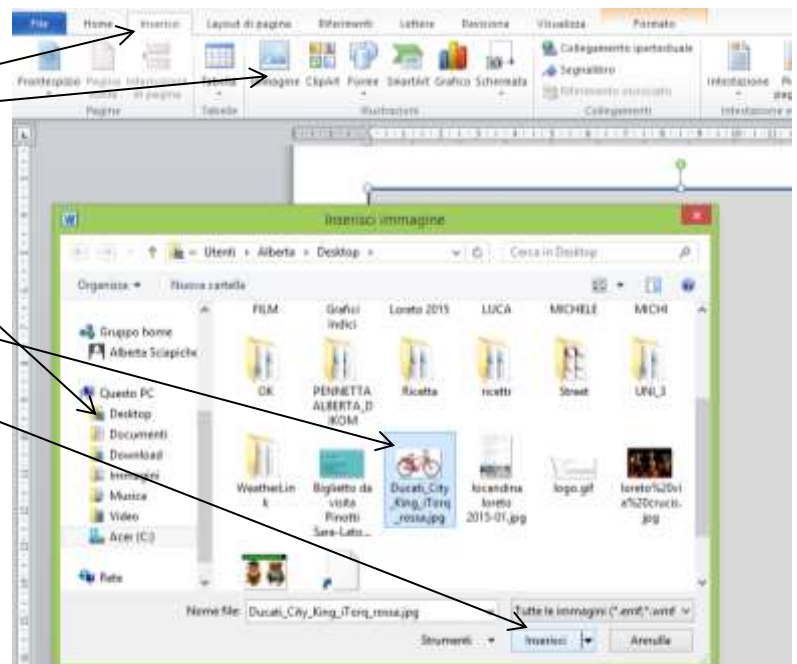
File Home Inserisci Layout di pagina Riferimenti Lettere Revisione Visualizza Formato

Frontespizio Pagina vuota Interruzione di pagina Pagine Tabella Tabelle Immagine ClipArt Forme SmartArt Grafico Schermata Illustrazioni Collegamento ipertestuale Segnalibro Riferimento incrociato Collegamenti Intestazione Intestazione e

Inserisci immagine

Utenti › Alberta › Desktop ›

Cerca in Desktop

Organizza ▾ Nuova cartella

Gruppo home
Alberta Scapiche
Questo PC
Desktop
Documenti
Download
Immagini
Musica
Video
Acer (C:)
Rete

FILM Grafici Indici Loreto 2015 LUCA MICHELE MICHI
OK PENNETTA ALBERTA_DIKOM Ricette ricette Street UNI_3
WeatherLink Biglietto da visita Pinotti Sara-Lato... Ducati_City_King_iTorq_rossa.jpg locandina loreto 2015-01.jpg logo.gif loreto%20via%20crucis.jpg

Nome file: Ducati_City_King_iTorq_rossa.jpg
Tutte le immagini (*.emf;*.wmf
Strumenti ▾ Inserisci Annulla